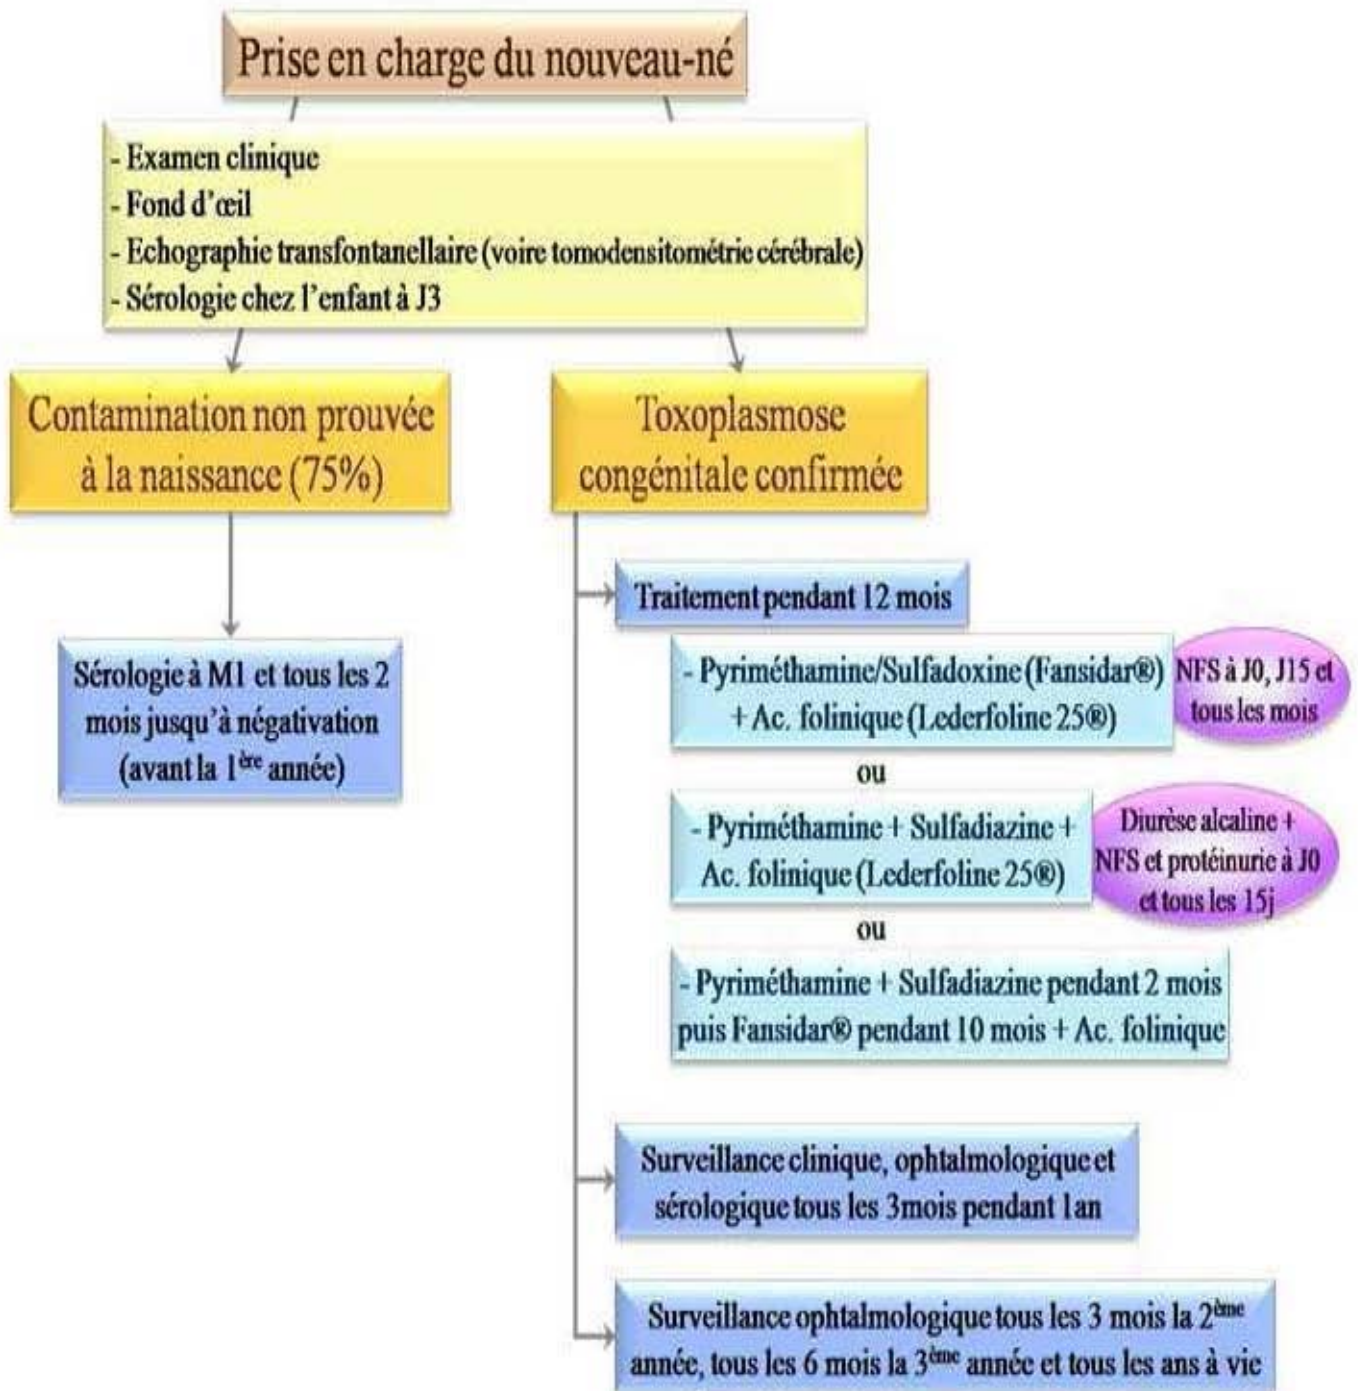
Prise en charge du nouveau-né

- Examen clinique
- Fond d'œil
- Echographie transfontanellaire (voire tomodensitométrie cérébrale)
- Sérologie chez l'enfant à J3

Contamination non prouvée à la naissance (75%)

Sérologie à M1 et tous les 2 mois jusqu'à négativation (avant la 1$^{ère}$ année)

Toxoplasmose congénitale confirmée

Traitement pendant 12 mois

- Pyriméthamine/Sulfadoxine (Fansidar®) + Ac. folinique (Lederfoline 25®)

NFS à J0, J15 et tous les mois

ou

- Pyriméthamine + Sulfadiazine + Ac. folinique (Lederfoline 25®)

Diurèse alcaline + NFS et protéinurie à J0 et tous les 15j

ou

- Pyriméthamine + Sulfadiazine pendant 2 mois puis Fansidar® pendant 10 mois + Ac. folinique

Surveillance clinique, ophtalmologique et sérologique tous les 3mois pendant 1an

Surveillance ophtalmologique tous les 3 mois la 2$^{ème}$ année, tous les 6 mois la 3$^{ème}$ année et tous les ans à vie